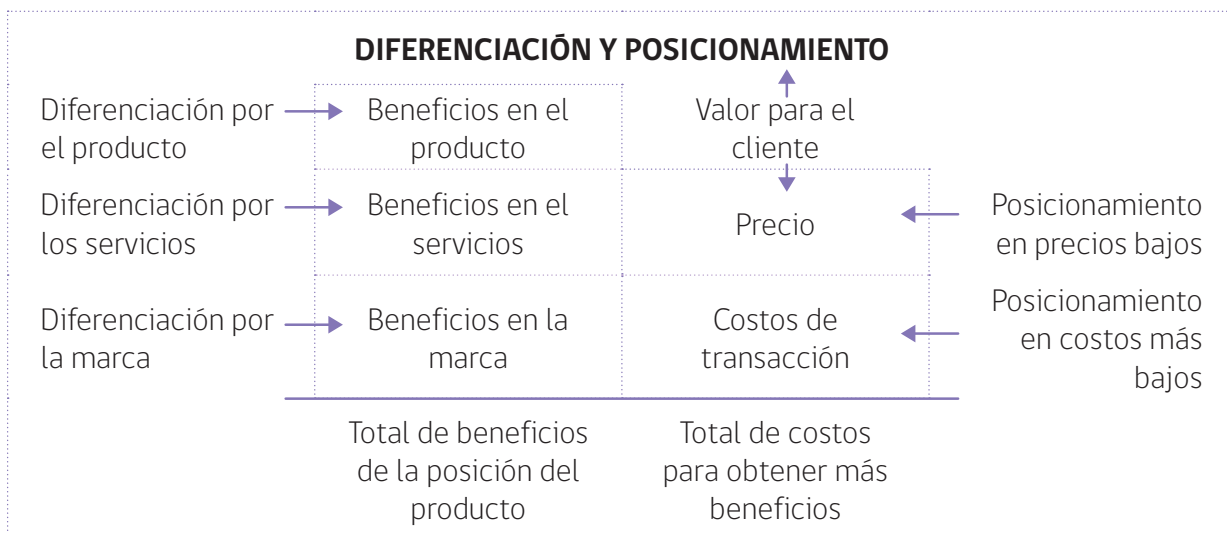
DIFERENCIACIÓN Y POSICIONAMIENTO

Diferenciación por el producto

Beneficios en el producto

Valor para el cliente

Diferenciación por los servicios

Beneficios en el servicios

Precio

Posicionamiento en precios bajos

Diferenciación por la marca

Beneficios en la marca

Costos de transacción

Posicionamiento en costos más bajos

Total de beneficios de la posición del producto

Total de costos para obtener más beneficios